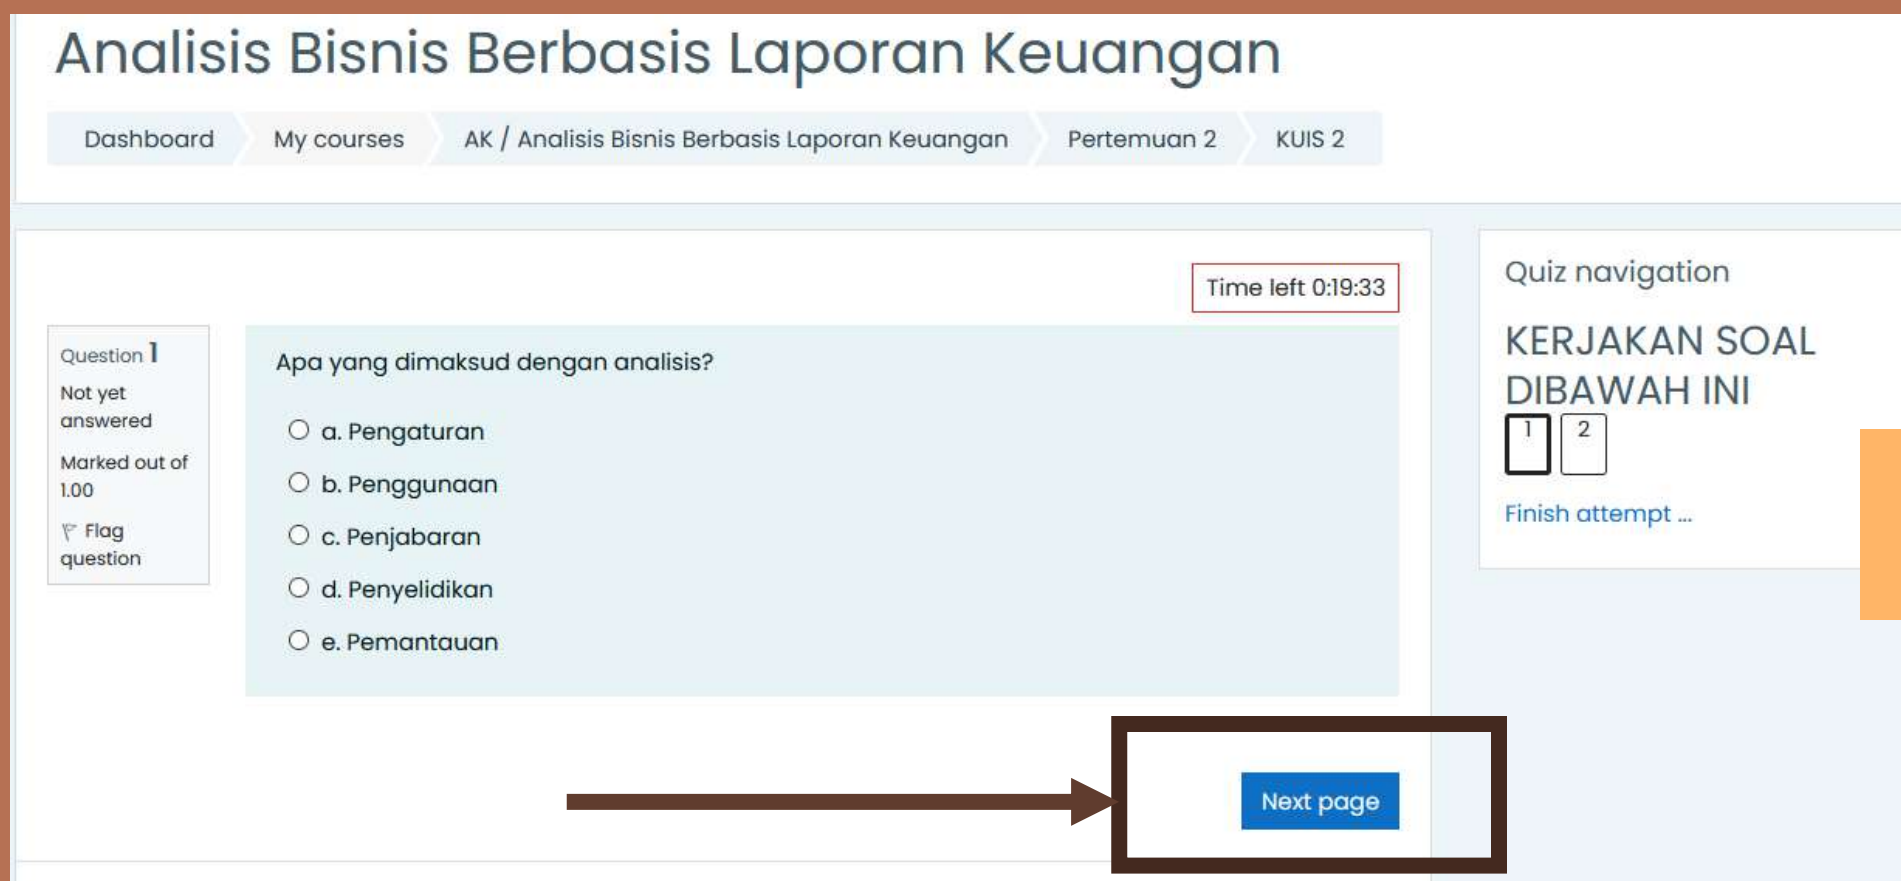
Analisis Bisnis Berbasis Laporan Keuangan

Dashboard My courses AK / Analisis Bisnis Berbasis Laporan Keuangan Pertemuan 2 KUIS 2

Time left 0:19:33

Question 1
Not yet answered
Marked out of 1.00
Flag question

Apa yang dimaksud dengan analisis?

a. Pengaturan
b. Penggunaan
c. Penjabaran
d. Penyelidikan
e. Pemantauan

Next page

Quiz navigation

KERJAKAN SOAL DIBAWAH INI

1 2

Finish attempt ...